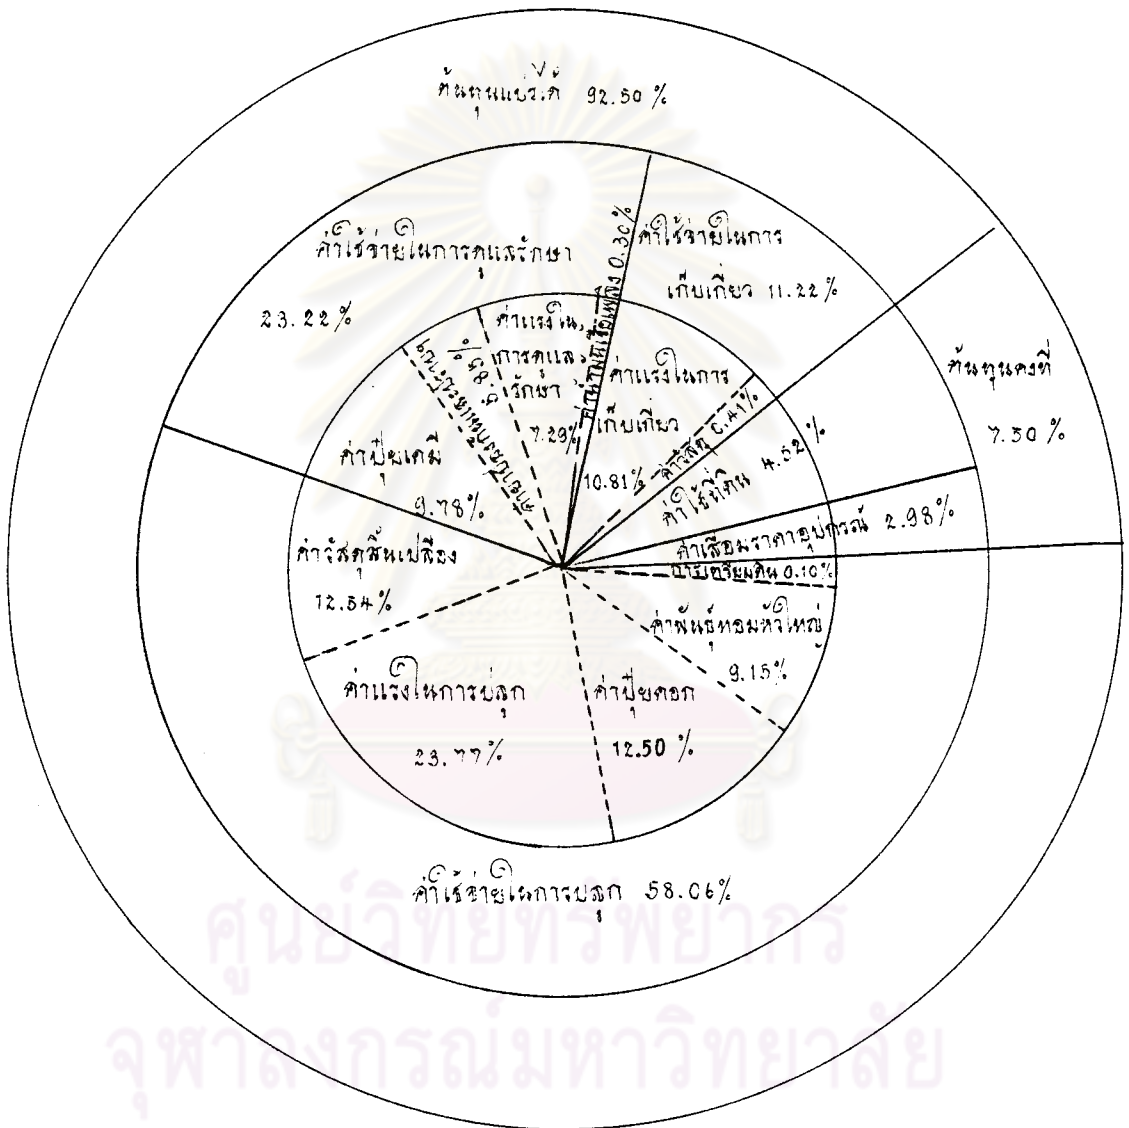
ต้นทุนแปรผัน 92.50 %

ค่าใช้จ่ายในการดูแลรักษา

23.22 %

ค่าใช้จ่ายในการ

เก็บเกี่ยว 11.22 %

ต้นทุนคงที่

7.50 %

ค่าแรงใน การดูแลรักษา 7.29%

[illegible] 6.8 %

ค่าน้ำมันเชื้อเพลิง 0.30%

ค่าแรงในการเก็บเกี่ยว 10.81%

ค่าวัสดุ 0.41%

ค่าใช้ที่ดิน 4.52 %

ค่าปุ๋ยเคมี 9.78%

ค่าวัสดุสิ้นเปลือง 12.54 %

ค่าเสื่อมราคาอุปกรณ์ 2.98%

ดอกเบี้ยเงินทุน 0.10%

ค่าพันธุ์หอมหัวใหญ่ 9.15%

ค่าแรงในการปลูก 23.77%

ค่าปุ๋ยคอก 12.50 %

ค่าใช้จ่ายในการปลูก 58.06%

ศูนย์วิทยทรัพยากร
จุฬาลงกรณ์มหาวิทยาลัย